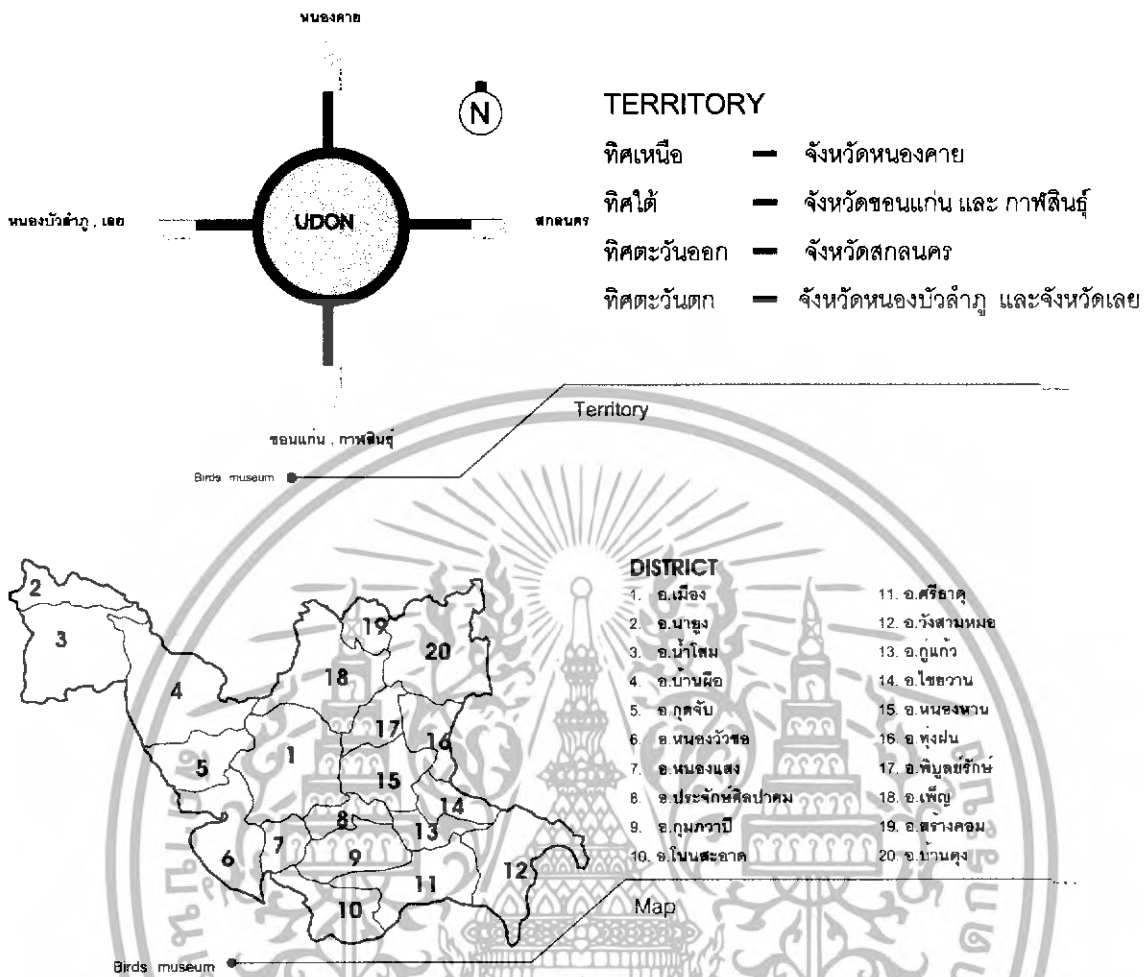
หนองคาย

N

UDON

หนองบัวลำภู , เลย

สกลนคร

ขอนแก่น , กาฬสินธุ์

TERRITORY

ทิศเหนือ — จังหวัดหนองคาย

ทิศใต้ — จังหวัดขอนแก่น และ กาฬสินธุ์

ทิศตะวันออก — จังหวัดสกลนคร

ทิศตะวันตก — จังหวัดหนองบัวลำภู และจังหวัดเลย

Territory

Birds museum

1 2 3 4 5 6 7 8 9 10 11 12 13 14 15 16 17 18 19 20

DISTRICT

1. อ.เมือง
2. อ.นายูง
3. อ.น้ำโสม
4. อ.บ้านผือ
5. อ.กุดจับ
6. อ.หนองวัวซอ
7. อ.หนองแสง
8. อ.ประจักษ์ศิลปาคม
9. อ.กุมภวาปี
10. อ.โนนสะอาด
11. อ.ศรีธาตุ
12. อ.วังสามหมอ
13. อ.กู่แก้ว
14. อ.ไชยวาน
15. อ.หนองหาน
16. อ.ทุ่งฝน
17. อ.พิบูลย์รักษ์
18. อ.เพ็ญ
19. อ.สร้างคอม
20. อ.บ้านดุง

Map

Birds museum